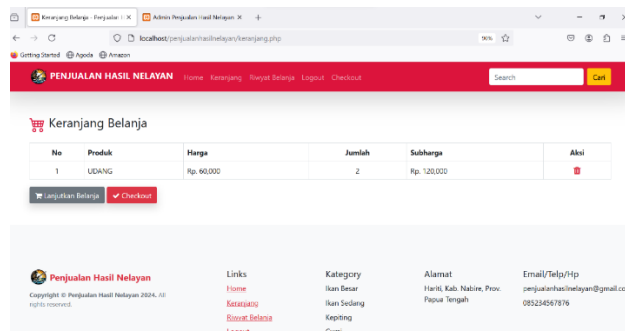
Keranjang Belanja - Penjualan | ×
Admin Penjualan Hasil Nelayan ×
+

localhost/penjualanhasilnelayan/keranjang.php
90%

Getting Started Agoda Amazon

PENJUALAN HASIL NELAYAN Home Keranjang Riwayat Belanja Logout Checkout
Search
Cari

Keranjang Belanja

| No | Produk | Harga | Jumlah | Subharga | Aksi |
|---|---|---|---|---|---|
| 1 | UDANG | Rp. 60,000 | 2 | Rp. 120,000 | |

Lanjutkan Belanja
Checkout

Penjualan Hasil Nelayan
Copyright © Penjualan Hasil Nelayan 2024. All rights reserved.

Links
Home
Keranjang
Riwayat Belanja
Logout

Kategory
Ikan Besar
Ikan Sedang
Kepiting
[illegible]

Alamat
Hariti, Kab. Nabire, Prov. Papua Tengah

Email/Telp/Hp
penjualanhasilnelayan@gmail.co
085234567876